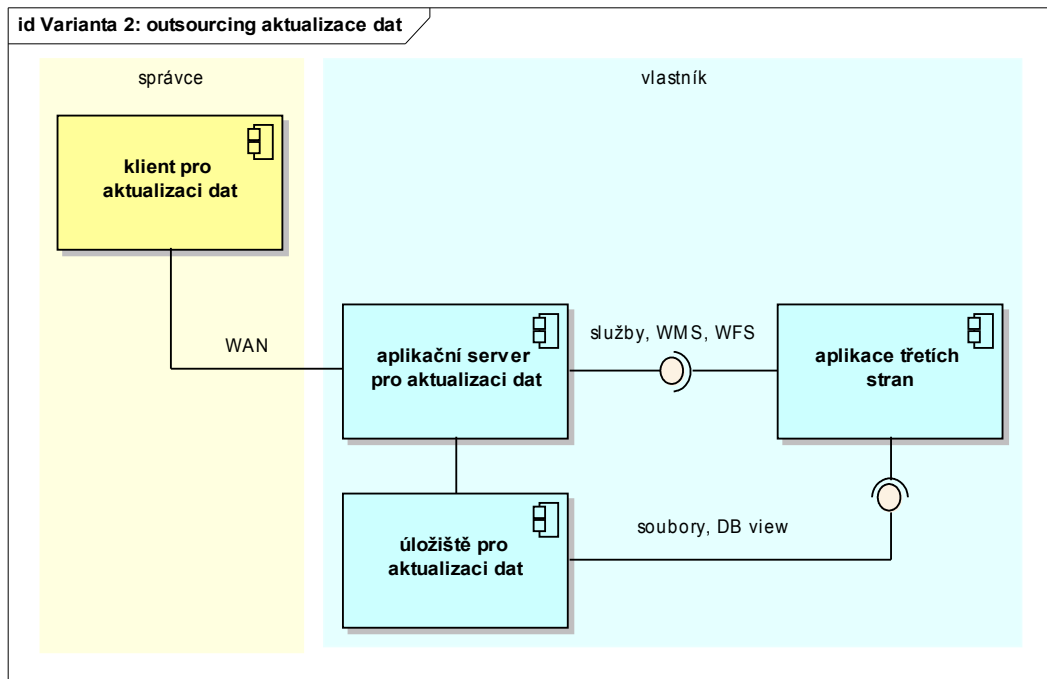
id Varianta 2: outsourcing aktualizace dat

správce

vlastník

klient pro aktualizaci dat

WAN

aplikační server pro aktualizaci dat

služby, WMS, WFS

aplikace třetích stran

úložiště pro aktualizaci dat

soubory, DB view